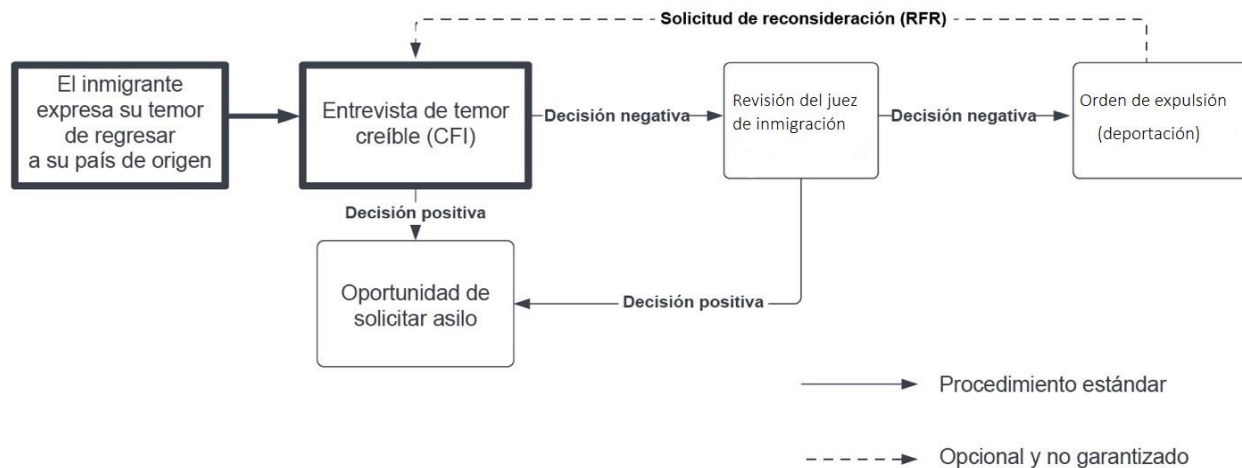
Solicitud de reconsideración (RFR)

El inmigrante expresa su temor de regresar a su país de origen

Entrevista de temor creíble (CFI)

Decisión negativa

Revisión del juez de inmigración

Decisión negativa

Orden de expulsión (deportación)

Decisión positiva

Oportunidad de solicitar asilo

Decisión positiva

Procedimiento estándar

Opcional y no garantizado